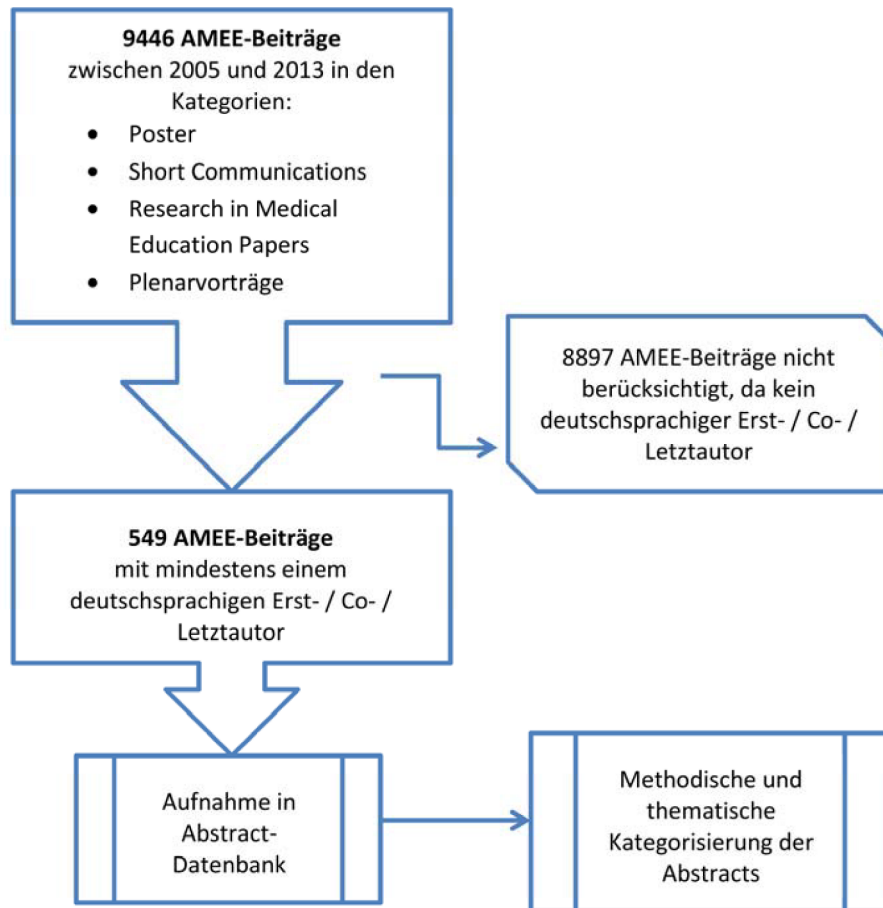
**9446 AMEE-Beiträge**
zwischen 2005 und 2013 in den Kategorien:

- Poster
- Short Communications
- Research in Medical Education Papers
- Plenarvorträge

8897 AMEE-Beiträge nicht berücksichtigt, da kein deutschsprachiger Erst- / Co- / Letztautor

**549 AMEE-Beiträge**
mit mindestens einem deutschsprachigen Erst- / Co- / Letztautor

Aufnahme in Abstract-Datenbank

Methodische und thematische Kategorisierung der Abstracts